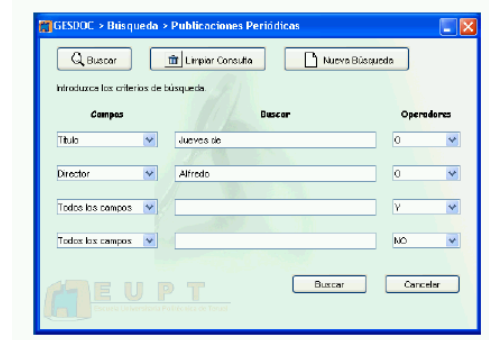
GESDOC > Búsqueda > Publicaciones Periódicas

Buscar | Limpiar Consulta | Nueva Búsqueda

Introduzca los criterios de búsqueda.

| Campos | Buscar | Operadores |
|---|---|---|
| Título | Jueves sie | O |
| Director | Alfredo | O |
| Todos los campos | | Y |
| Todos los campos | | NO |

Buscar | Cancelar

EUPT
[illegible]